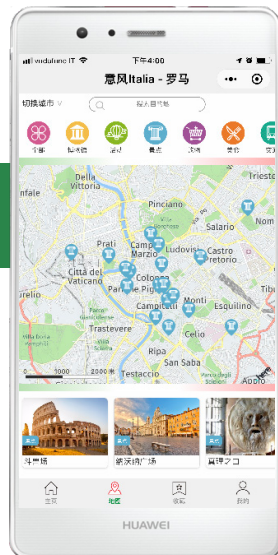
widuhunc IT
下午4:00
意风Italia - 罗马
切换城市
搜入目可地
全部
博物馆
遗迹
景点
购物
美食
交通
Della Vittoria
Pinciano
Salario
Prati
Campo Marzio
Ludovisi
Castro Pretorio
Città del Vaticano
Colonna
Parione
Campitelli
Monti
Esquilino
Trastevere
Celio
Ripa
San Saba
Testaccio
Tibu
斗兽场
纳沃纳广场
真理之口
主页
地图
收藏
我的
HUAWEI